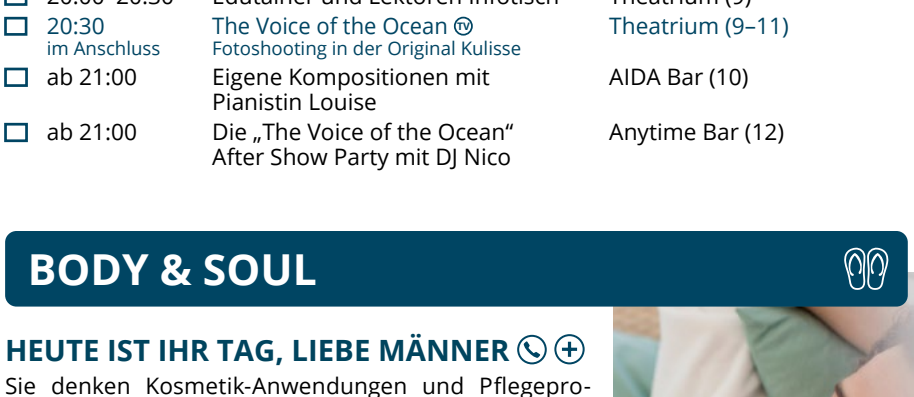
| | | |
|---|---|---|
| ☐ 20:00–20:30 | Edutainer und Lektoren Infotisch | Theatrium (9) |
| ☐ 20:30 im Anschluss | The Voice of the Ocean Fotoshooting in der Original Kulisse | Theatrium (9–11) |
| ☐ ab 21:00 | Eigene Kompositionen mit Pianistin Louise | AIDA Bar (10) |
| ☐ ab 21:00 | Die „The Voice of the Ocean" After Show Party mit DJ Nico | Anytime Bar (12) |

BODY & SOUL

HEUTE IST IHR TAG, LIEBE MÄNNER

Sie denken Kosmetik-Anwendungen und Pflegepro-